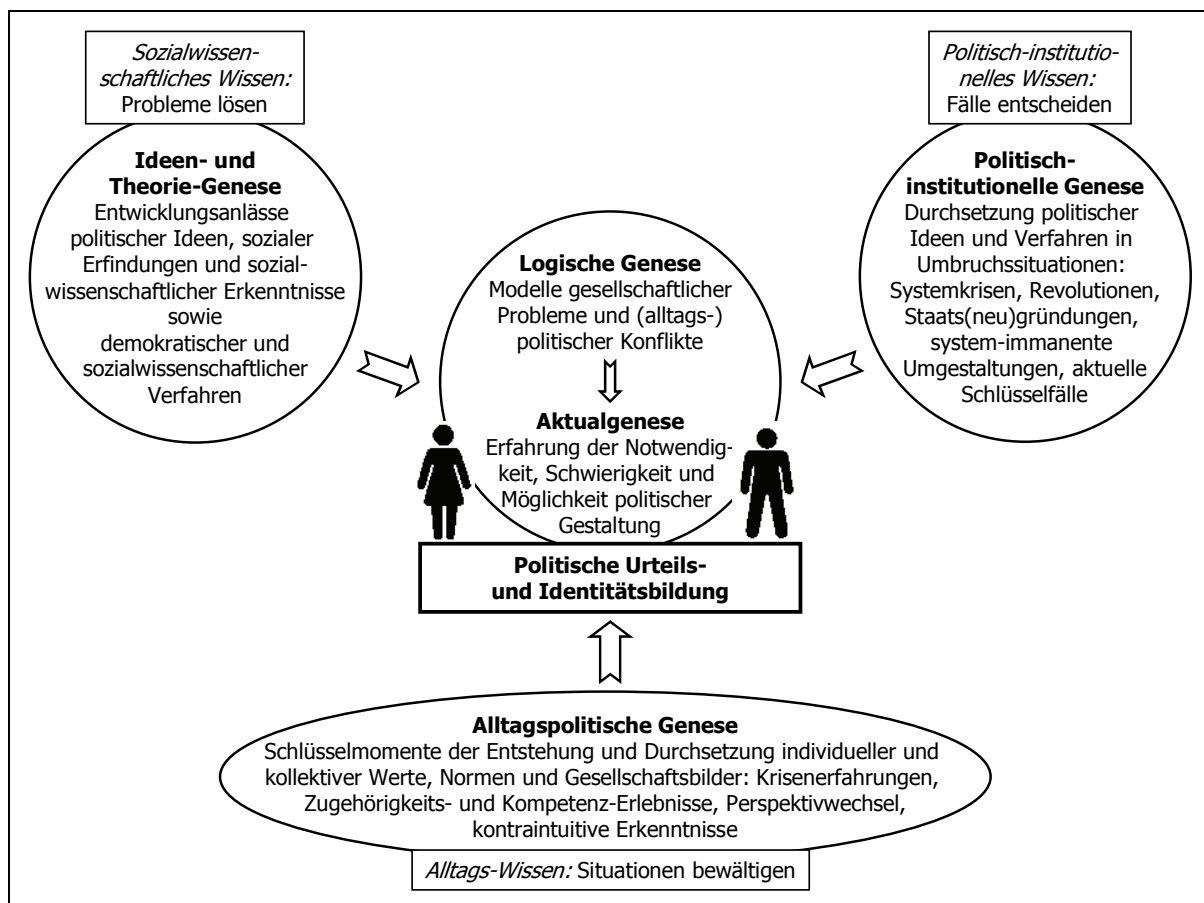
Sozialwissenschaftliches Wissen: Probleme lösen

Ideen- und Theorie-Genese
Entwicklungsanlässe politischer Ideen, sozialer Erfindungen und sozialwissenschaftlicher Erkenntnisse sowie demokratischer und sozialwissenschaftlicher Verfahren

Politisch-institutionelles Wissen: Fälle entscheiden

Politisch-institutionelle Genese
Durchsetzung politischer Ideen und Verfahren in Umbruchssituationen: Systemkrisen, Revolutionen, Staats(neu)gründungen, system-immanente Umgestaltungen, aktuelle Schlüsselfälle

Logische Genese
Modelle gesellschaftlicher Probleme und (alltags-) politischer Konflikte

Aktualgenese
Erfahrung der Notwendigkeit, Schwierigkeit und Möglichkeit politischer Gestaltung

Politische Urteils- und Identitätsbildung

Alltagspolitische Genese
Schlüsselmomente der Entstehung und Durchsetzung individueller und kollektiver Werte, Normen und Gesellschaftsbilder: Krisenerfahrungen, Zugehörigkeits- und Kompetenz-Erlebnisse, Perspektivwechsel, kontraintuitive Erkenntnisse

Alltags-Wissen: Situationen bewältigen